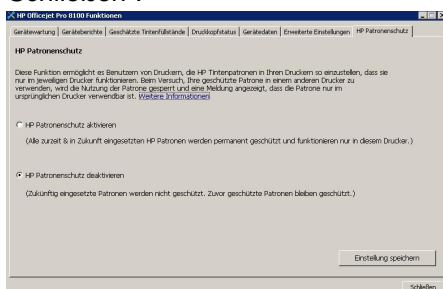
Schritt 4

HP Officejet Pro 8100 Funktionen

Gerätewartung | Geräteberichte | Geschätzte Tintenfüllstände | Druckkopfstatus | Gerätedaten | Erweiterte Einstellungen | HP Patronenschutz

HP Patronenschutz

Diese Funktion ermöglicht es Benutzern von Druckern, die HP Tintenpatronen in Ihren Druckern so einzustellen, dass sie nur im jeweiligen Drucker funktionieren. Beim Versuch, Ihre geschützte Patrone in einem anderen Drucker zu verwenden, wird die Nutzung der Patrone gesperrt und eine Meldung angezeigt, dass die Patrone nur im ursprünglichen Drucker verwendbar ist. Weitere Informationen

HP Patronenschutz aktivieren

(Alle zurzeit & in Zukunft eingesetzten HP Patronen werden permanent geschützt und funktionieren nur in diesem Drucker.)

HP Patronenschutz deaktivieren

(Zukünftig eingesetzte Patronen werden nicht geschützt. Zuvor geschützte Patronen bleiben geschützt.)

Einstellung speichern

Schließen